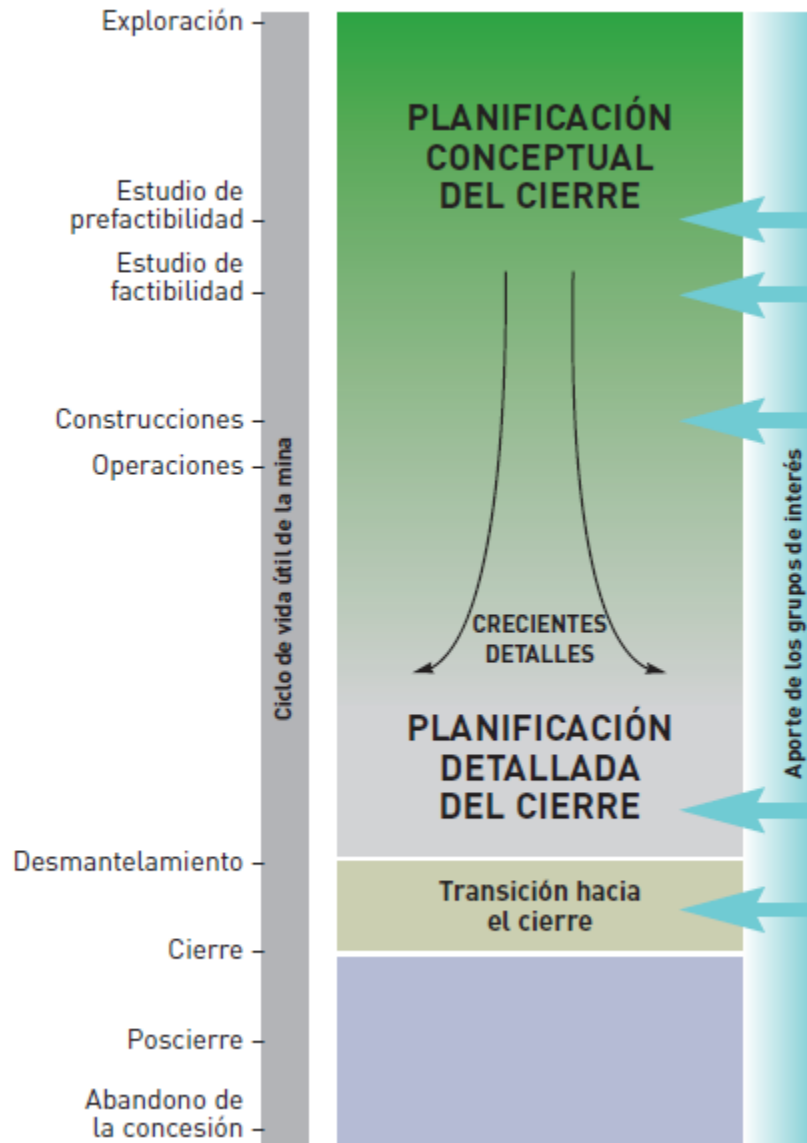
Exploración

Estudio de prefactibilidad

Estudio de factibilidad

Construcciones

Operaciones

Desmantelamiento

Cierre

Poscierre

Abandono de la concesión

Ciclo de vida útil de la mina

PLANIFICACIÓN CONCEPTUAL DEL CIERRE

CRECIENTES DETALLES

PLANIFICACIÓN DETALLADA DEL CIERRE

Transición hacia el cierre

Aporte de los grupos de interés